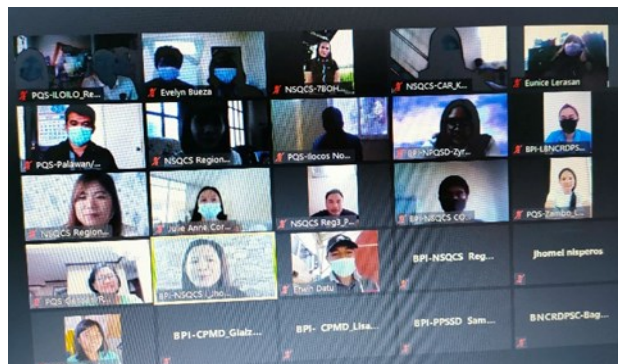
PQS-ILOILO_Re...
Evelyn Bueza
NSQCS-7BOH...
NSQCS-CAR_K...
Eunice Lerasan
PQS-Palawan/...
NSQCS Region...
PQS-Ilocos No...
BPI-NPQSD-Zyr...
BPI-LBNCRDPS...
NSQCS Region...
Julie Anne Cor...
NSQCS Reg3_P...
BPI-NSQCS CO...
PQS-Zambo...
PQS Cagay...
BPI-NSQCS_Lho...
Then Datu
BPI-NSQCS Reg...
jhomel nisperos
BPI-CPMD_Gialz...
BPI- CPMD_Lisa...
BPI-PPSSD Sam...
BNCRDPSC-Bag...